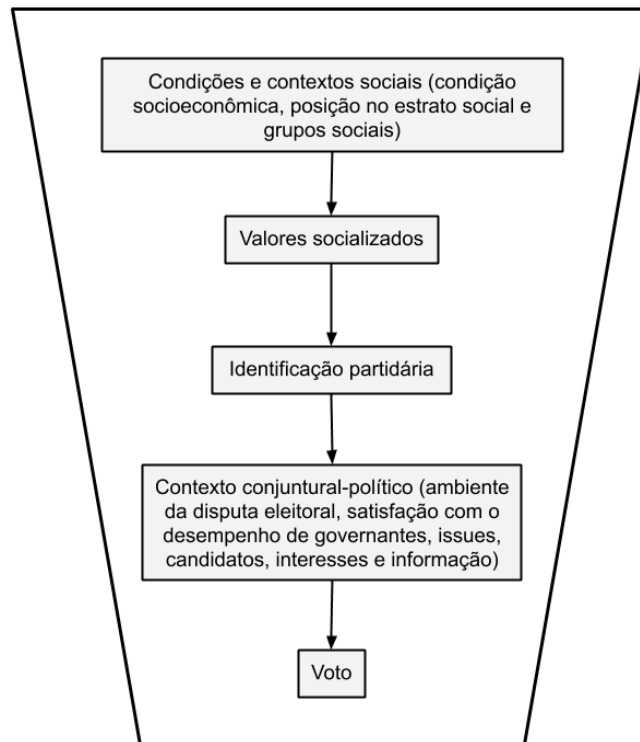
Condições e contextos sociais (condição socioeconômica, posição no estrato social e grupos sociais)

Valores socializados

Identificação partidária

Contexto conjuntural-político (ambiente da disputa eleitoral, satisfação com o desempenho de governantes, issues, candidatos, interesses e informação)

Voto